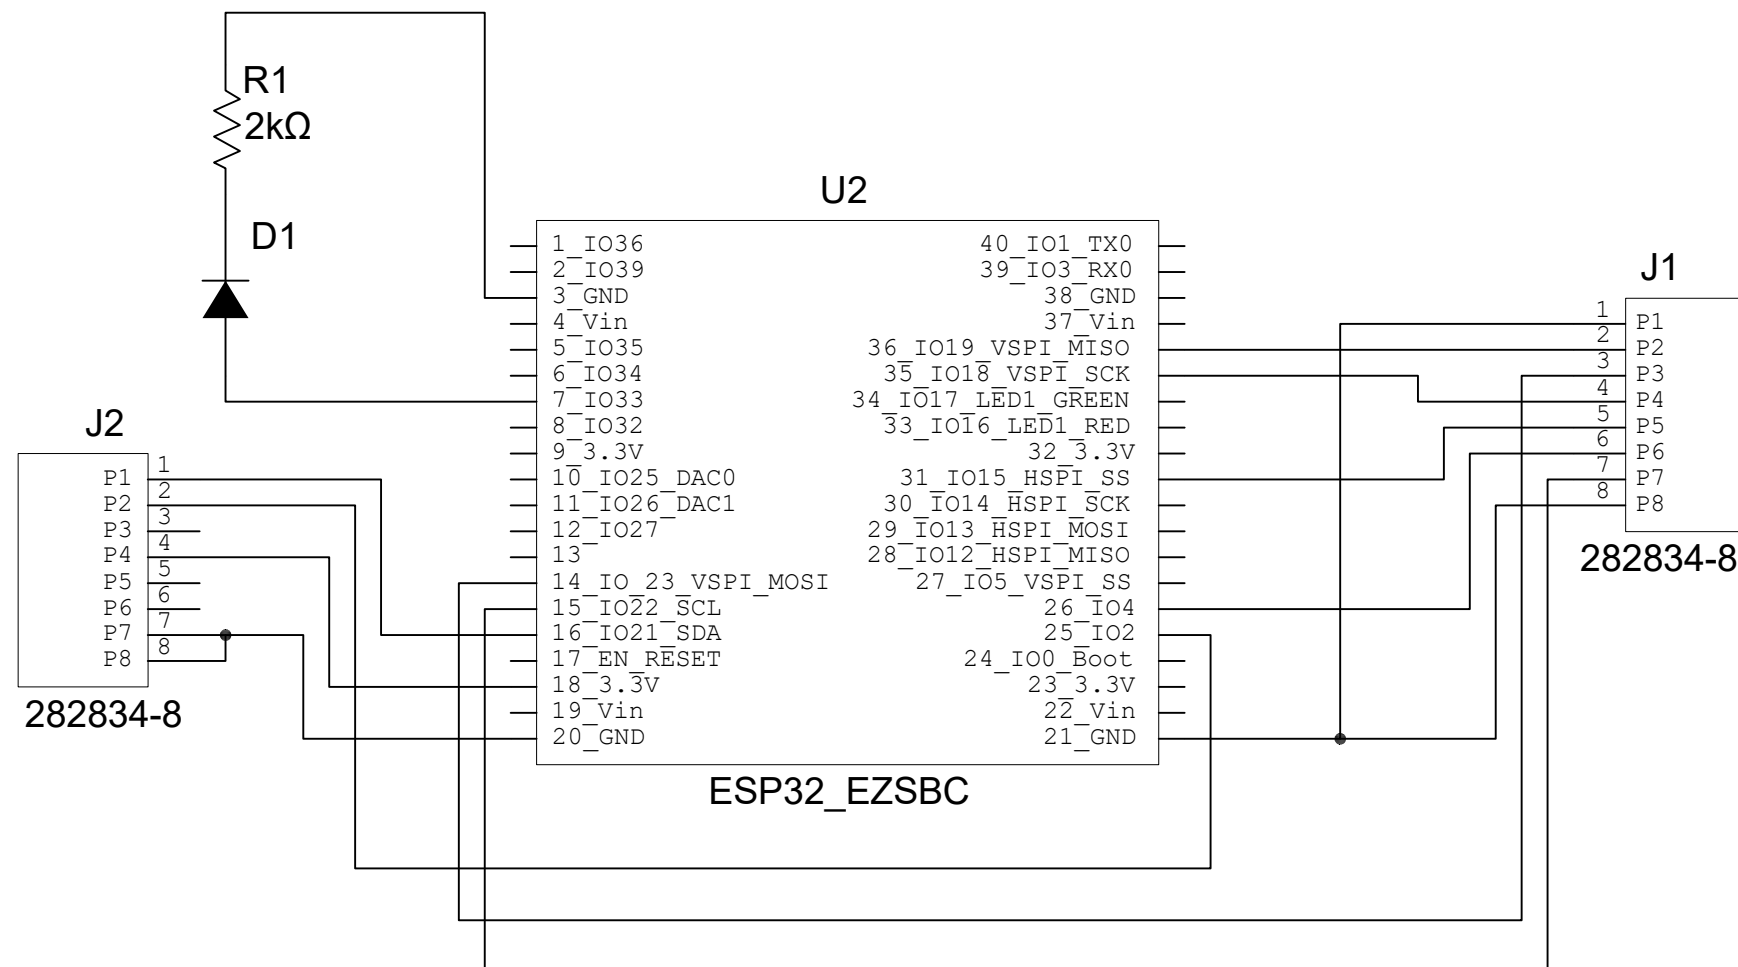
R1
2kΩ

D1

U2

1_IO36
2_IO39
3_GND
4_Vin
5_IO35
6_IO34
7_IO33
8_IO32
9_3.3V
10_IO25_DAC0
11_IO26_DAC1
12_IO27
13
14_IO_23_VSPI_MOSI
15_IO22_SCL
16_IO21_SDA
17_EN_RESET
18_3.3V
19_Vin
20_GND

40_IO1_TX0
39_IO3_RX0
38_GND
37_Vin
36_IO19_VSPI_MISO
35_IO18_VSPI_SCK
34_IO17_LED1_GREEN
33_IO16_LED1_RED
32_3.3V
31_IO15_HSPI_SS
30_IO14_HSPI_SCK
29_IO13_HSPI_MOSI
28_IO12_HSPI_MISO
27_IO5_VSPI_SS
26_IO4
25_IO2
24_IO0_Boot
23_3.3V
22_Vin
21_GND

ESP32_EZSBC

J2
P1 1
P2 2
P3 3
P4 4
P5 5
P6 6
P7 7
P8 8
282834-8

J1
1 P1
2 P2
3 P3
4 P4
5 P5
6 P6
7 P7
8 P8
282834-8